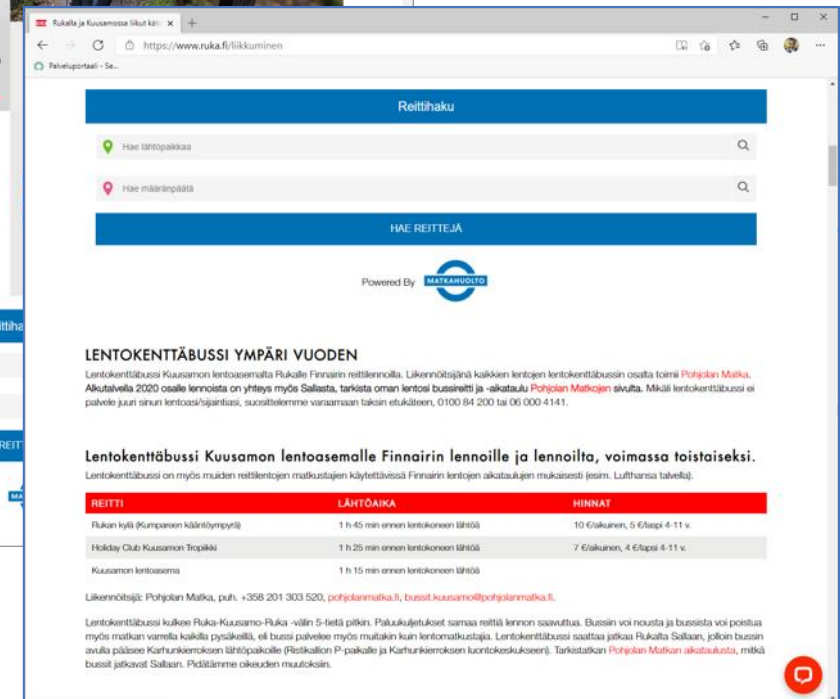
Rukalla ja Kuusamossa liikut kät ×

https://www.ruka.fi/liikkuminen

Palveluportaali - Se...

Reittihaku

Hae lähtöpaikkaa

Hae määränpäätä

HAE REITTEJÄ

Powered By MATKAHUOLTO

LENTOKENTTÄBUSSI YMPÄRI VUODEN

Lentokenttäbussi Kuusamon lentoasemalta Rukalle Finnairin reittilennoilla. Liikennöitsijänä kaikkien lentojen lentokenttäbussin osalta toimii Pohjolan Matka. Alkutalvella 2020 osalle lennoista on yhteys myös Sallasta, tarkista oman lentosi bussireitti ja -aikataulu Pohjolan Matkojen sivulta. Mikäli lentokenttäbussi ei palvele juuri sinun lentoasi/sijaintiasi, suosittelemme varaamaan taksin etukäteen, 0100 84 200 tai 06 000 4141.

Lentokenttäbussi Kuusamon lentoasemalle Finnairin lennoille ja lennoilta, voimassa toistaiseksi.

Lentokenttäbussi on myös muiden reittilentojen matkustajien käytettävissä Finnairin lentojen aikataulujen mukaisesti (esim. Lufthansa talvella).

| REITTI | LÄHTÖAIKA | HINNAT |
|---|---|---|
| Rukan kylä (Kumpareen kääntöympyrä) | 1 h 45 min ennen lentokoneen lähtöä | 10 €/aikuinen, 5 €/lapsi 4-11 v. |
| Holiday Club Kuusamon Tropiikki | 1 h 25 min ennen lentokoneen lähtöä | 7 €/aikuinen, 4 €/lapsi 4-11 v. |
| Kuusamon lentoasema | 1 h 15 min ennen lentokoneen lähtöä | |

Liikennöitsijä: Pohjolan Matka, puh. +358 201 303 520, pohjolanmatka.fi, bussit.kuusamo@pohjolanmatka.fi.

Lentokenttäbussi kulkee Ruka-Kuusamo-Ruka -välin 5-tietä pitkin. Paluukuljetukset samaa reittiä lennon saavuttua. Bussiin voi nousta ja bussista voi poistua myös matkan varrella kaikilla pysäkeillä, eli bussi palvelee myös muitakin kuin lentomatkustajia. Lentokenttäbussi saattaa jatkaa Rukalta Sallaan, jolloin bussin avulla pääsee Karhunkierroksen lähtöpaikoille (Ristikallion P-paikalle ja Karhunkierroksen luontokeskukseen). Tarkistathan Pohjolan Matkan aikataulusta, mitkä bussit jatkavat Sallaan. Pidätämme oikeuden muutoksiin.